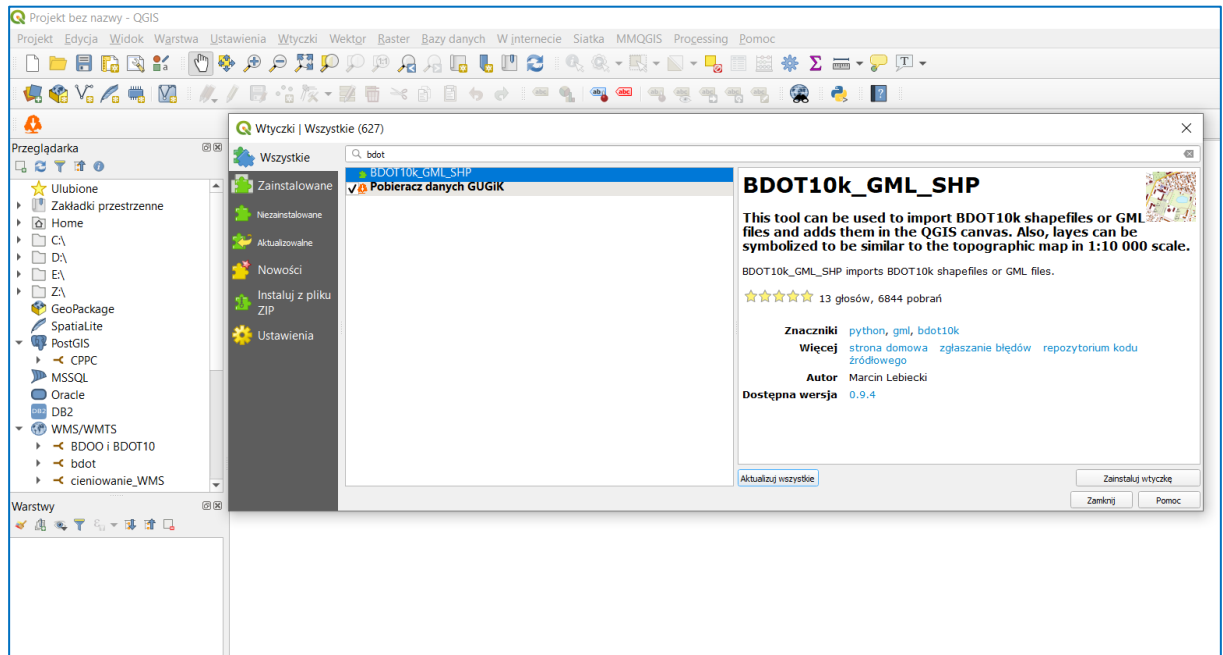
Projekt bez nazwy - QGIS

Projekt Edycja Widok Warstwa Ustawienia Wtyczki Wektor Raster Bazy danych W internecie Siatka MMQGIS Processing Pomoc

Przeglądarka

Ulubione
Zakładki przestrzenne
Home
C:\
D:\
E:\
Z:\
GeoPackage
SpatiaLite
PostGIS
CPPC
MSSQL
Oracle
DB2
WMS/WMTS
BDOO i BDOT10
bdot
cieniowanie_WMS

Warstwy

Wtyczki | Wszystkie (627)

Wszystkie
Zainstalowane
Niezainstalowane
Aktualizowalne
Nowości
Instaluj z pliku ZIP
Ustawienia

bdot

BDOT10k_GML_SHP
Pobieracz danych GUGiK

BDOT10k_GML_SHP

This tool can be used to import BDOT10k shapefiles or GML files and adds them in the QGIS canvas. Also, layes can be symbolized to be similar to the topographic map in 1:10 000 scale.

BDOT10k_GML_SHP imports BDOT10k shapefiles or GML files.

13 głosów, 6844 pobrań

Znaczniki python, gml, bdot10k
Więcej strona domowa zgłaszanie błędów repozytorium kodu źródłowego
Autor Marcin Lebiecki
Dostępna wersja 0.9.4

Aktualizuj wszystkie
Zainstaluj wtyczkę
Zamknij
Pomoc